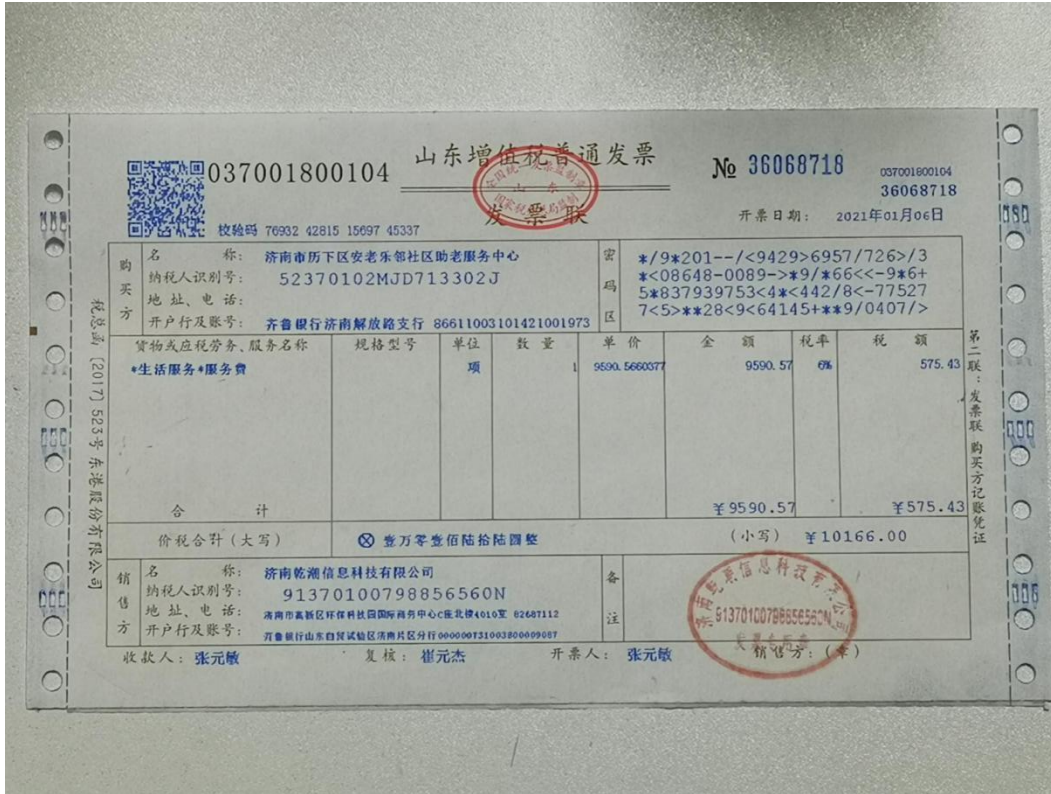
037001800104

山东增值税普通发票

全国统一发票监制章
山东
国家税务总局监制

发票联

№ 36068718

037001800104
36068718

校验码 76932 42815 15697 45337

开票日期： 2021年01月06日

| 购买方 | 名称：济南市历下区安老乐邻社区助老服务中心<br>纳税人识别号： 52370102MJD713302J<br>地址、电话：<br>开户行及账号： 齐鲁银行济南解放路支行 86611003101421001973 | 密码区 | \*/9\*201--/<9429>6957/726>/3<br>\*<08648-0089->\*9/\*66<<-9\*6+<br>5\*837939753<4\*<442/8<-77527<br>7<5>\*\*28<9<64145+\*\*9/0407/> |
|---|---|---|---|

| 货物或应税劳务、服务名称 | 规格型号 | 单位 | 数量 | 单价 | 金额 | 税率 | 税额 |
|---|---|---|---|---|---|---|---|
| \*生活服务\*服务费 | | 项 | 1 | 9590.5660377 | 9590.57 | 6% | 575.43 |
| 合计 | | | | | ¥9590.57 | | ¥575.43 |
| 价税合计（大写） | ⊗ 壹万零壹佰陆拾陆圆整 | | | （小写） ¥10166.00 | | | |

| 销售方 | 名称：济南乾潮信息科技有限公司<br>纳税人识别号： 91370100798856560N<br>地址、电话： 济南市高新区环保科技园国际商务中心C座北楼4010室 82687112<br>开户行及账号： 齐鲁银行山东自贸试验区济南片区分行 00000071310038000009087 | 备注 | |
|---|---|---|---|

济南乾潮信息科技有限公司
91370100798856560N
发票专用章

收款人： 张元敏　　复核： 崔元杰　　开票人： 张元敏　　销售方：（章）

税总函〔2017〕523号 东港股份有限公司

第二联：发票联 购买方记账凭证